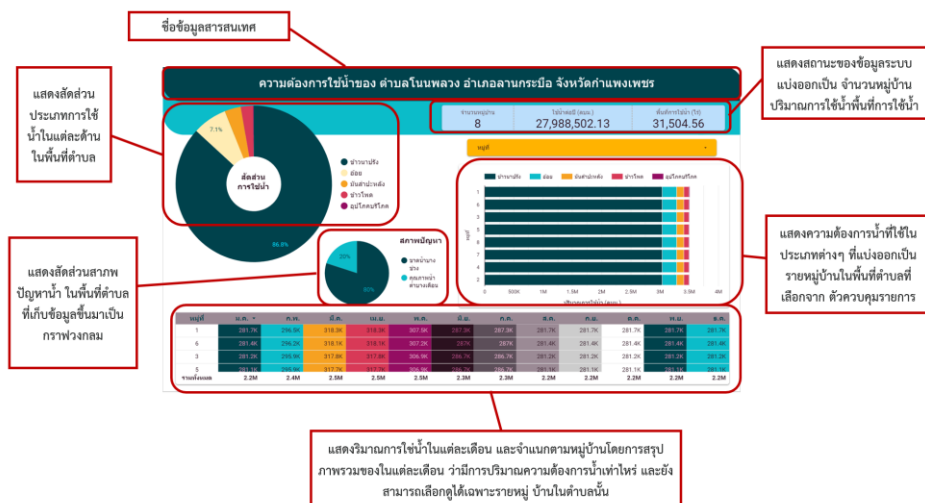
ชื่อข้อมูลสารสนเทศ

แสดงสัดส่วนประเภทการใช้น้ำในแต่ละด้านในพื้นที่ตำบล

ความต้องการใช้น้ำของ ตำบลโนนพลวง อำเภอลานกระบือ จังหวัดกำแพงเพชร

แสดงสถานะของข้อมูลระบบแบ่งออกเป็น จำนวนหมู่บ้าน ปริมาณการใช้น้ำพื้นที่การใช้น้ำ

| จำนวนหมู่บ้าน | ใช้น้ำต่อปี (ลบ.ม.) | พื้นที่การใช้น้ำ (ไร่) |
|---|---|---|
| 8 | 27,988,502.13 | 31,504.56 |

หมู่ที่

7.1%

สัดส่วนการใช้น้ำ

86.8%

ข้าวนาปรัง
อ้อย
มันสำปะหลัง
ข้าวโพด
อุปโภคบริโภค

ข้าวนาปรัง อ้อย มันสำปะหลัง ข้าวโพด อุปโภคบริโภค

หมู่ที่

0 500K 1M 1.5M 2M 2.5M 3M 3.5M 4M

ปริมาณความต้องการใช้น้ำ (ลบ.ม.)

แสดงความต้องการน้ำที่ใช้ในประเภทต่างๆ ที่แบ่งออกเป็นรายหมู่บ้านในพื้นที่ตำบลที่เลือกจาก ตัวควบคุมรายการ

แสดงสัดส่วนสภาพปัญหาน้ำ ในพื้นที่ตำบลที่เก็บข้อมูลขึ้นมาเป็นกราฟวงกลม

สภาพปัญหา

20%

80%

ขาดน้ำบางช่วง
คลองหาน้ำ ตำบลเลื่อน

| หมู่ที่ | ม.ค. | ก.พ. | มี.ค. | เม.ย. | พ.ค. | มิ.ย. | ก.ค. | ส.ค. | ก.ย. | ต.ค. | พ.ย. | ธ.ค. |
|---|---|---|---|---|---|---|---|---|---|---|---|---|
| 1 | 281.7K | 296.9K | 318.3K | 318.3K | 307.5K | 287.3K | 287.3K | 281.7K | 281.7K | 281.7K | 281.7K | 281.7K |
| 6 | 281.4K | 296.2K | 318.1K | 318.1K | 307.2K | 287K | 287K | 281.4K | 281.4K | 281.4K | 281.4K | 281.4K |
| 3 | 281.2K | 295.9K | 317.8K | 317.8K | 306.9K | 286.7K | 286.7K | 281.2K | 281.2K | 281.2K | 281.2K | 281.2K |
| 5 | 281.1K | 295.9K | 317.7K | 317.7K | 306.9K | 286.7K | 286.7K | 281.1K | 281.1K | 281.1K | 281.1K | 281.1K |
| รวมทั้งหมด | 2.2M | 2.4M | 2.5M | 2.5M | 2.5M | 2.3M | 2.3M | 2.2M | 2.2M | 2.2M | 2.2M | 2.2M |

แสดงริมาณการใช้น้ำในแต่ละเดือน และจำแนกตามหมู่บ้านโดยการสรุปภาพรวมของในแต่ละเดือน ว่ามีการปริมาณความต้องการน้ำเท่าไหร่ และยังสามารถเลือกดูได้เฉพาะรายหมู่ บ้านในตำบลนั้น